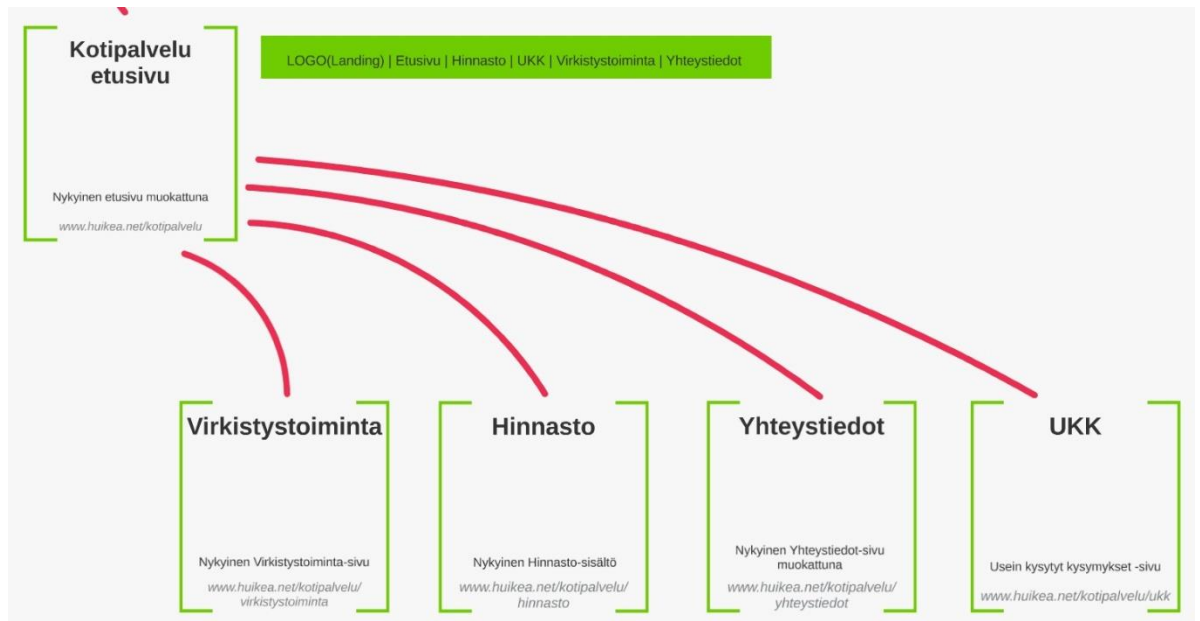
Kotipalvelu etusivu

Nykyinen etusivu muokattuna

www.huikea.net/kotipalvelu

LOGO(Landing) | Etusivu | Hinnasto | UKK | Virkistystoiminta | Yhteystiedot

Virkistystoiminta

Nykyinen Virkistystoiminta-sivu

www.huikea.net/kotipalvelu/virkistystoiminta

Hinnasto

Nykyinen Hinnasto-sisältö

www.huikea.net/kotipalvelu/hinnasto

Yhteystiedot

Nykyinen Yhteystiedot-sivu muokattuna

www.huikea.net/kotipalvelu/yhteystiedot

UKK

Usein kysytyt kysymykset -sivu

www.huikea.net/kotipalvelu/ukk